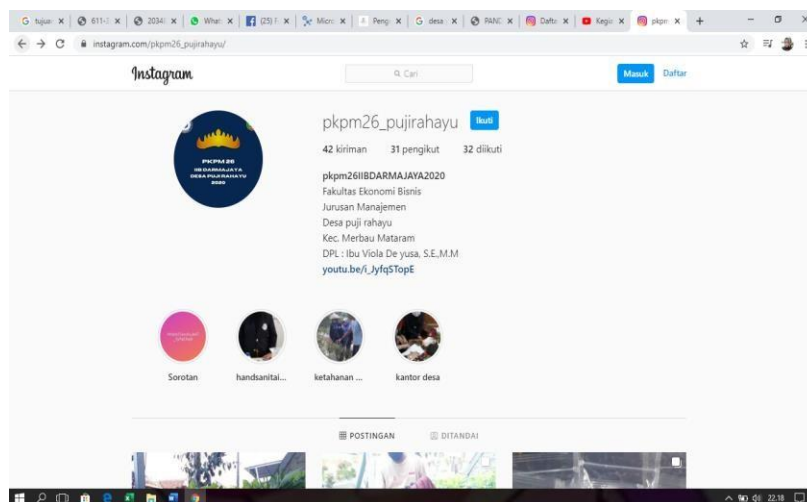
G tujuan × | 611-1 × | 2034 × | What × | (25) × | Micro × | Peng × | G desa × | PANI × | Daftar × | Kegia × | pkpm ×

instagram.com/pkpm26_pujirahayu/

Instagram

Cari

Masuk Daftar

PKPM 26
IIB DARMAJAYA
DESA PUJIRAHAYU
2020

pkpm26_pujirahayu Ikuti

42 kiriman 31 pengikut 32 diikuti

pkpm26IIBDARMAJAYA2020
Fakultas Ekonomi Bisnis
Jurusan Manajemen
Desa puji rahayu
Kec. Merbau Mataram
DPL : Ibu Viola De yusa, S.E.,M.M
youtu.be/i_JyfqSTopE

Sorotan handsanitai... ketahanan ... kantor desa

POSTINGAN DITANDAI

22.18